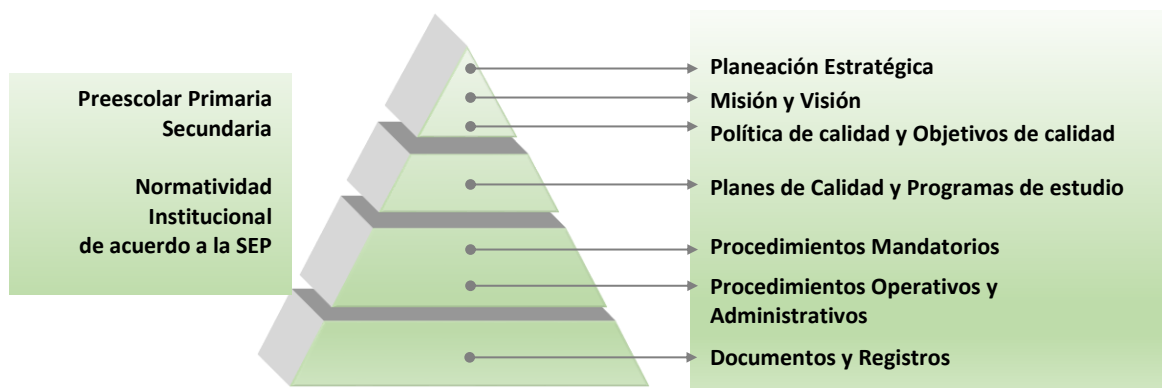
Preescolar Primaria Secundaria

Normatividad Institucional de acuerdo a la SEP

Planeación Estratégica

Misión y Visión

Política de calidad y Objetivos de calidad

Planes de Calidad y Programas de estudio

Procedimientos Mandatorios

Procedimientos Operativos y Administrativos

Documentos y Registros